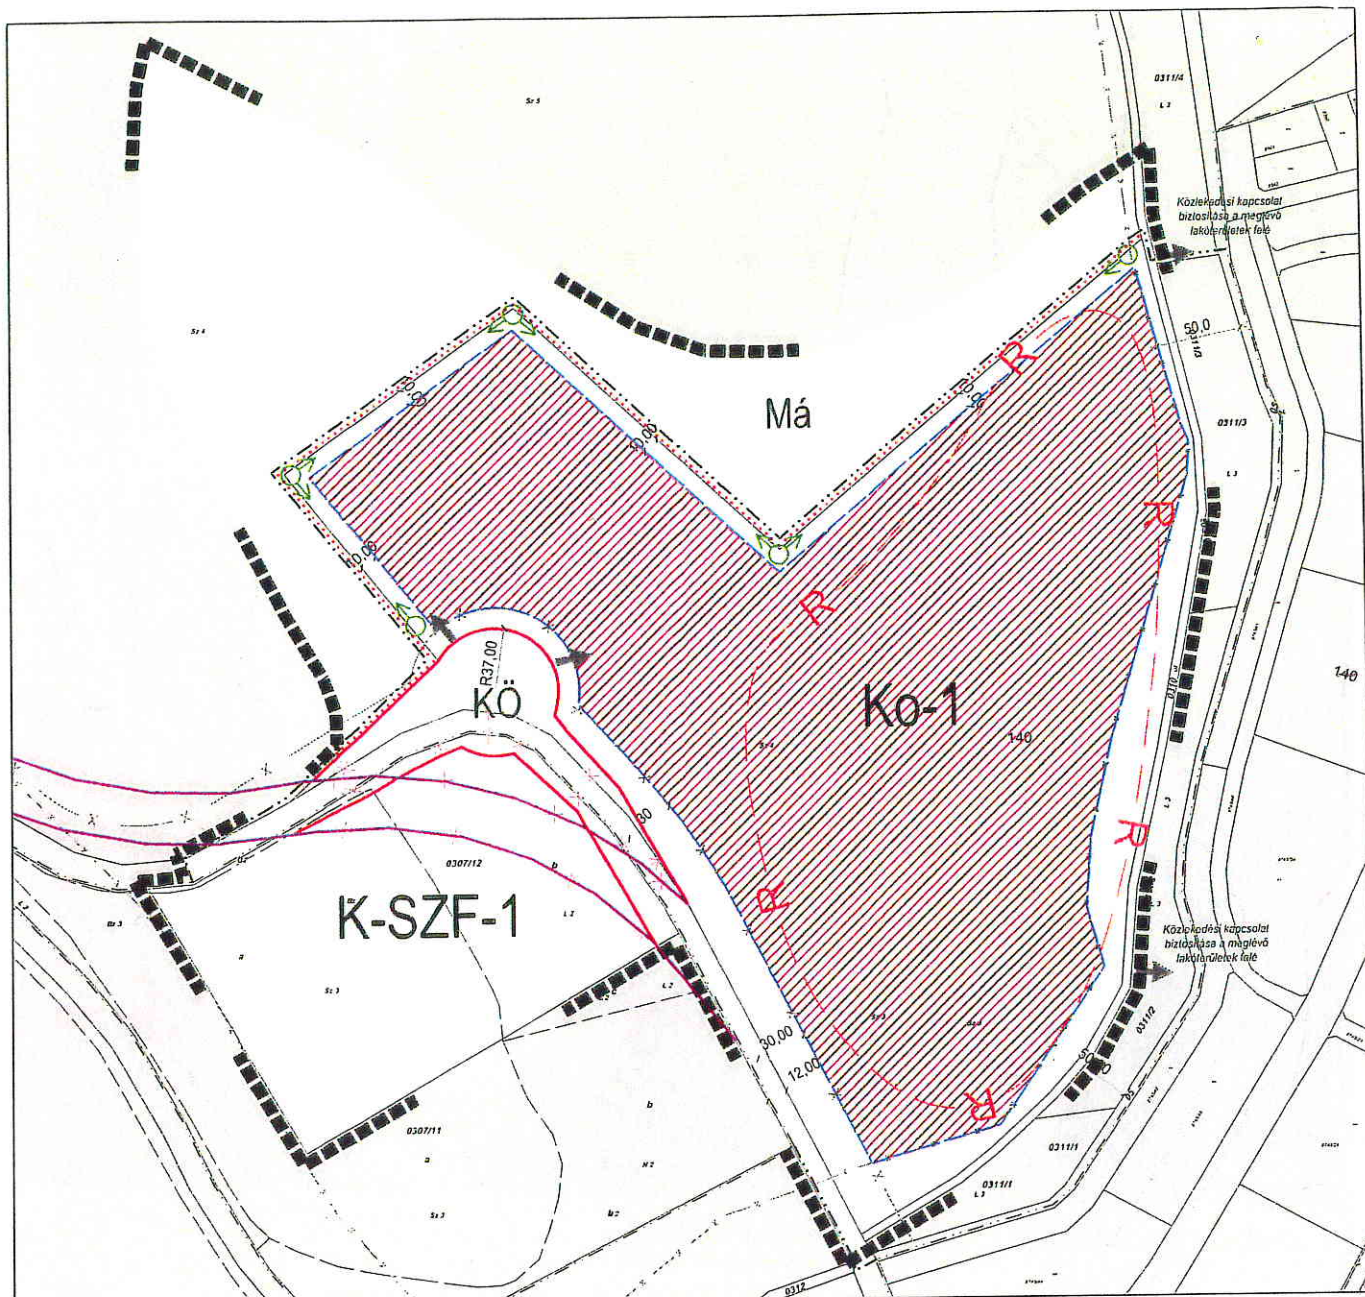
0311/4

Közlekedési kapcsolat biztosítása a meglévő lakóterületek felé

50,0

0311/3

Má

20,00

20,00

20,00

20,00

R

R

R

R

R

R

R37,00

KÖ

Ko-1

140

140

30

0307/12

K-SZF-1

Közlekedési kapcsolat biztosítása a meglévő lakóterületek felé

0311/2

30,00

12,00

0307/11

0311/1

0311/1

0312